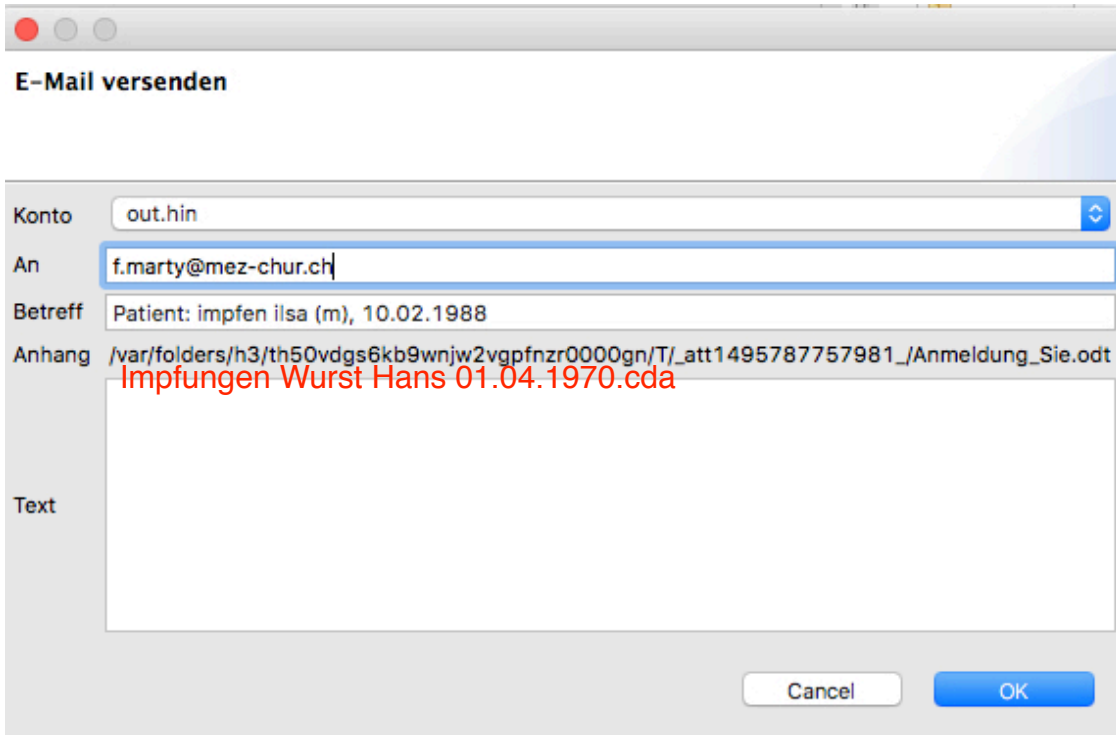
E-Mail versenden

Konto out.hin

An f.marty@mez-chur.ch

Betreff Patient: impfen ilsa (m), 10.02.1988

Anhang /var/folders/h3/th50vdgs6kb9wnjw2vgpfnzr0000gn/T/_att1495787757981_/Anmeldung_Sie.odt

Impfungen Wurst Hans 01.04.1970.cda

Text

Cancel OK